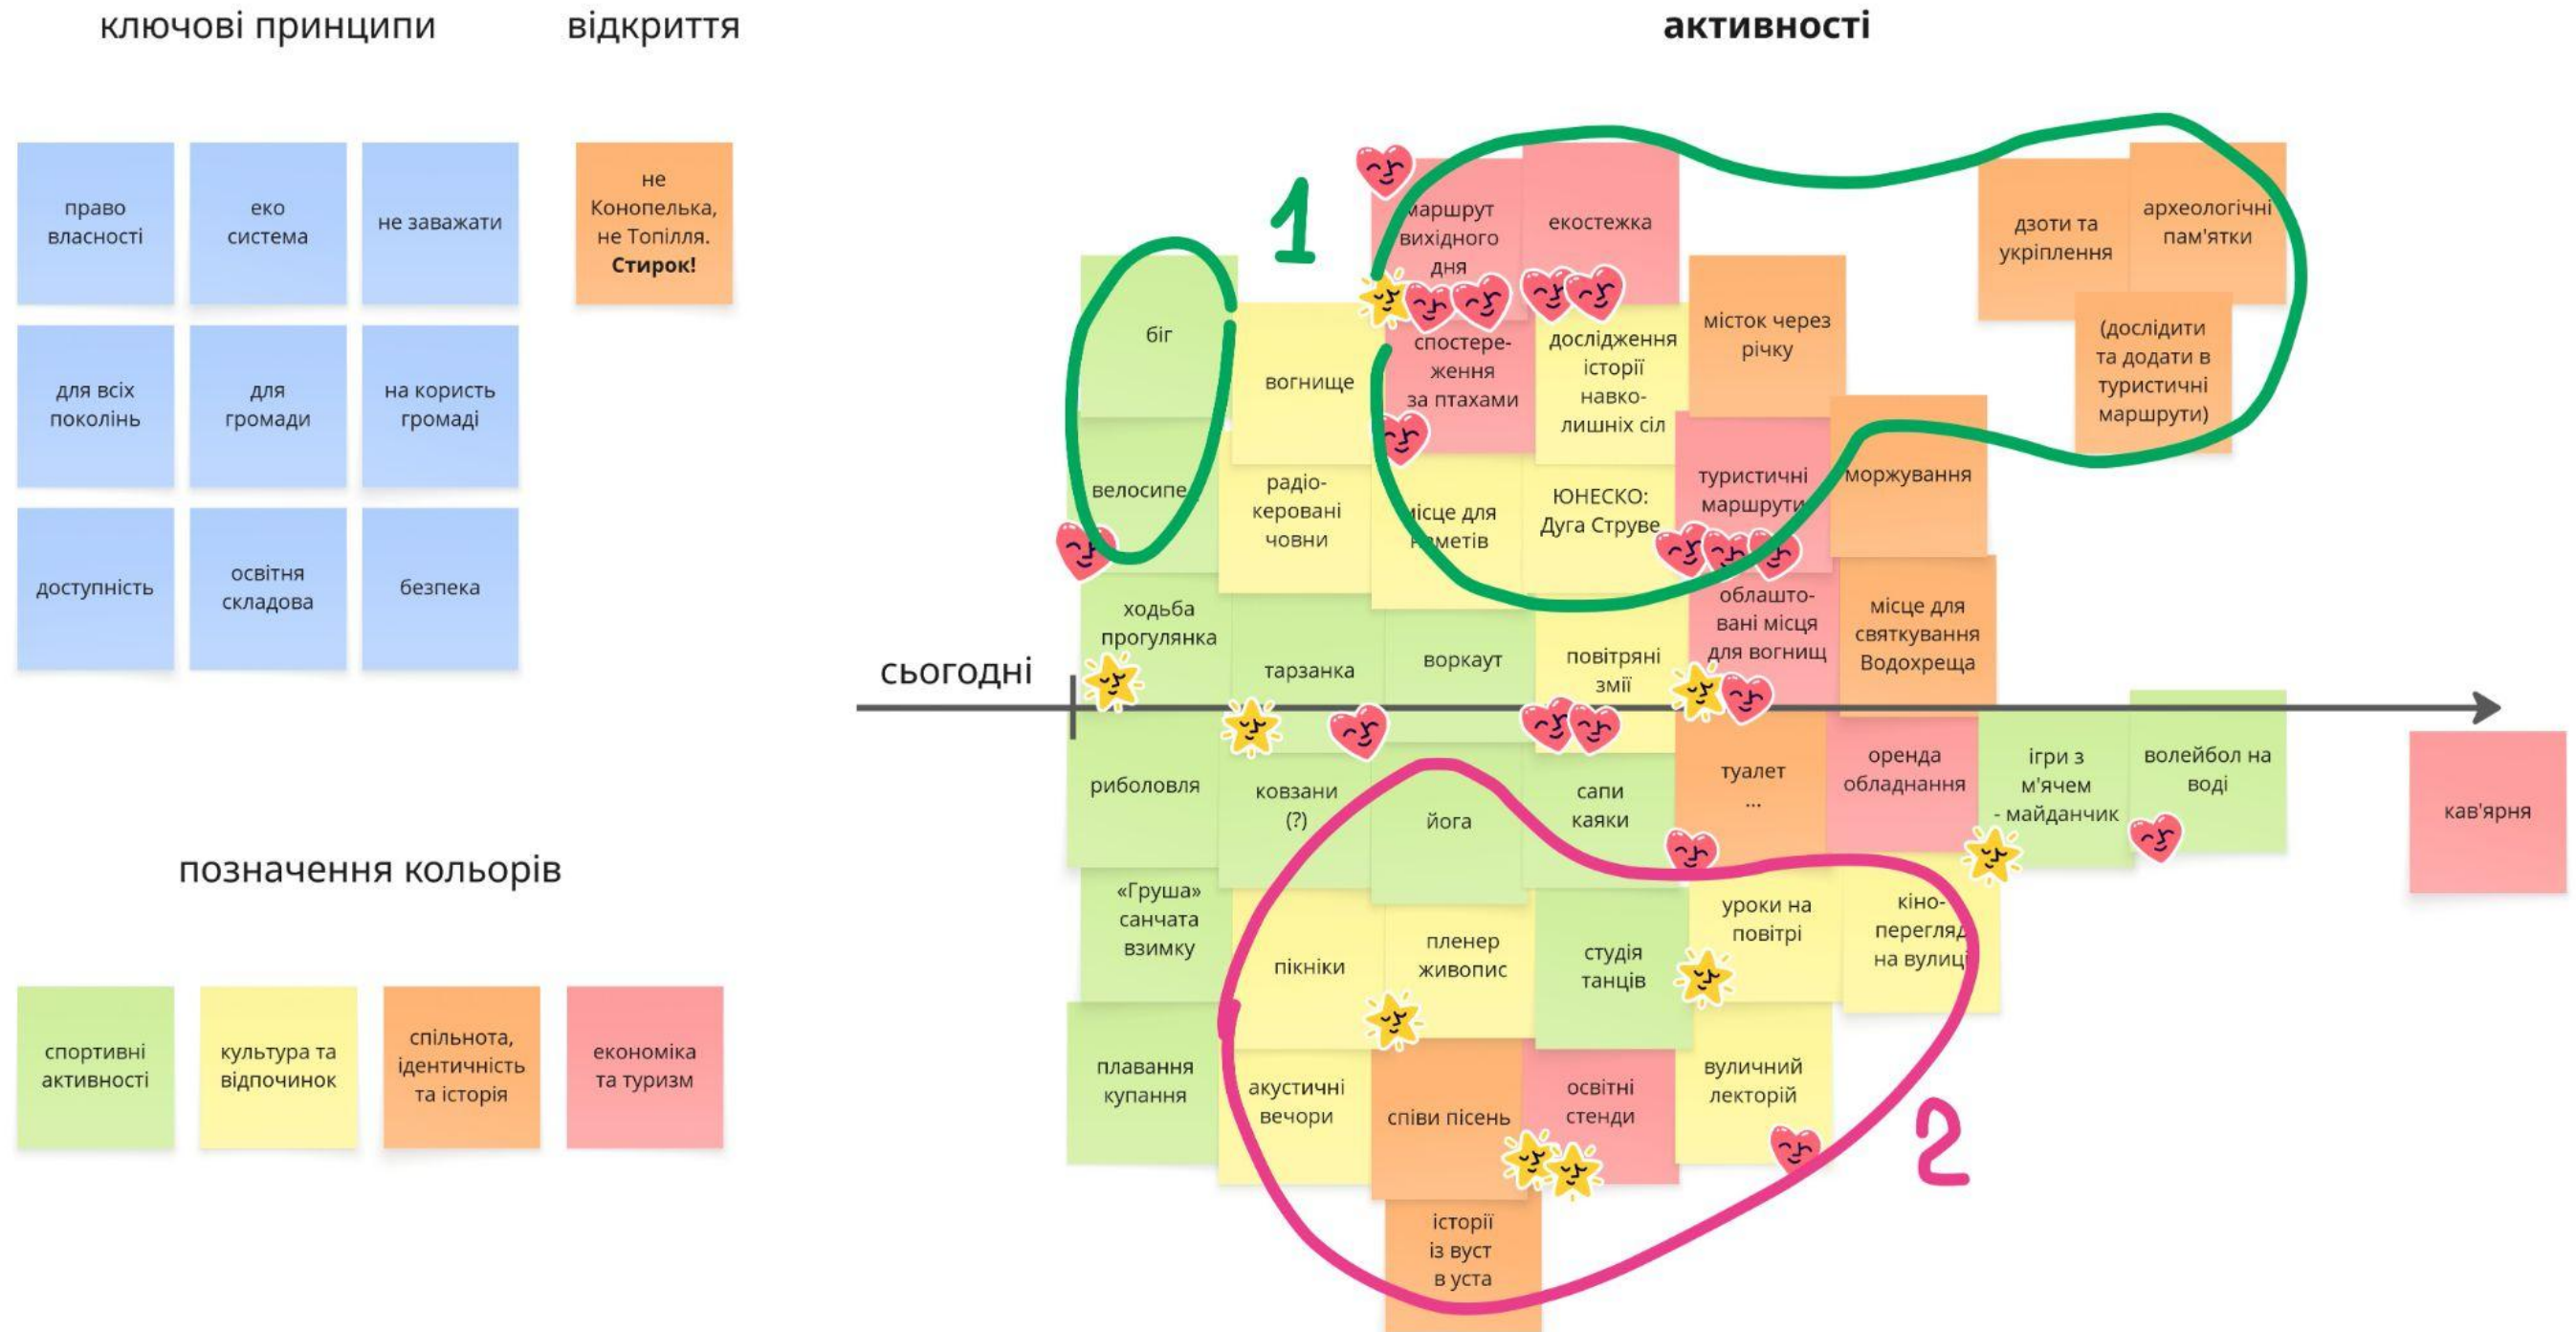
ключові принципи

відкриття

активності

право власності

еко система

не заважати

не Конопелька, не Топілля. **Стирок!**

для всіх поколінь

для громади

на користь громаді

доступність

освітня складова

безпека

позначення кольорів

спортивні активності

культура та відпочинок

спільнота, ідентичність та історія

економіка та туризм

1

маршрут вихідного дня

екостежка

дзоти та укріплення

археологічні пам'ятки

(дослідити та додати в туристичні маршрути)

біг

вогнище

спостереження за птахами

дослідження історії навколишніх сіл

місток через річку

велосипе

радіокеровані човни

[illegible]ісце для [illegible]метів

ЮНЕСКО: Дуга Струве

туристичні маршрути

моржування

ходьба прогулянка

тарзанка

воркаут

повітряні змії

облаштовані місця для вогнищ

місце для святкування Водохреща

сьогодні

риболовля

ковзани (?)

йога

сапи каяки

туалет ...

оренда обладнання

ігри з м'ячем - майданчик

волейбол на воді

кав'ярня

«Груша» санчата взимку

пікніки

пленер живопис

студія танців

уроки на повітрі

кіно-перегляд на вулиці

плавання купання

акустичні вечори

співи пісень

освітні стенди

вуличний лекторій

2

історії із вуст в уста